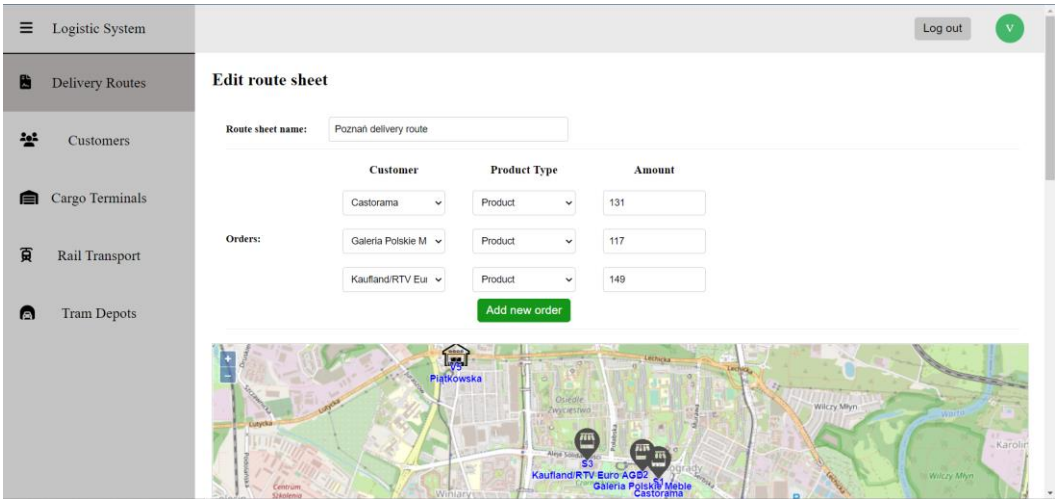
Logistic System

Delivery Routes

Customers

Cargo Terminals

Rail Transport

Tram Depots

Log out

V

Edit route sheet

Route sheet name: Poznań delivery route

| | Customer | Product Type | Amount |
|---|---|---|---|
| Orders: | Castorama | Product | 131 |
| | Galeria Polskie M | Product | 117 |
| | Kaufland/RTV Eu | Product | 149 |

Add new order

+
−
V5
Piątkowska
Lechicka
Lechicka
Lutycka
Osiedle Zwycięstwa
Aleja Solidarności
Wilczy Młyn
Karolin
Wilczy Młyn
S3
Kaufland/RTV Euro AGD
S2
Galeria Polskie Meble
S1
Castorama
Centrum Szkolenia
Winiary